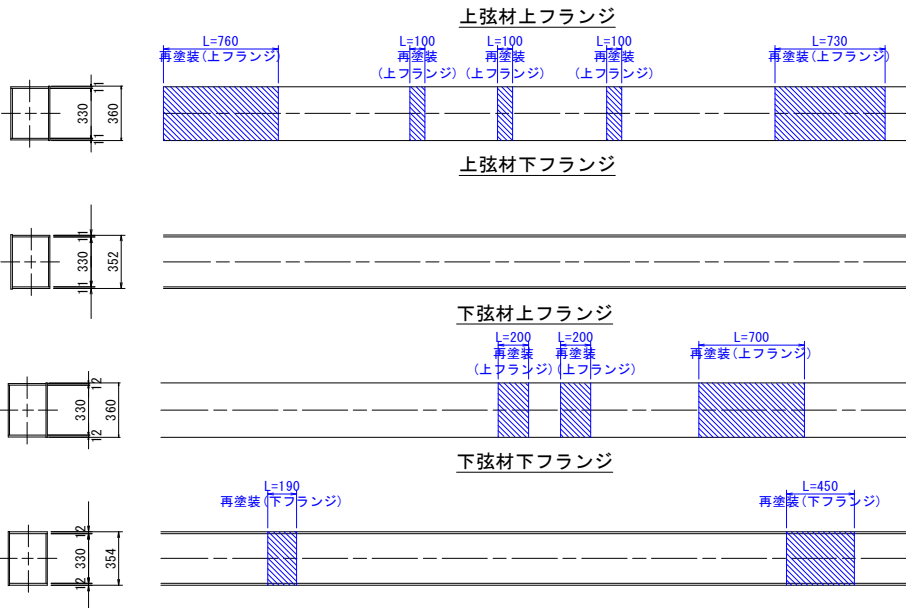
上弦材上フランジ

L=760
再塗装(上フランジ)

L=100
再塗装
(上フランジ)

L=100
再塗装
(上フランジ)

L=100
再塗装
(上フランジ)

L=730
再塗装(上フランジ)

11
330
11
360

上弦材下フランジ

11
330
11
352

下弦材上フランジ

L=200
再塗装
(上フランジ)

L=200
再塗装
(上フランジ)

L=700
再塗装(上フランジ)

12
330
12
360

下弦材下フランジ

L=190
再塗装(下フランジ)

L=450
再塗装(下フランジ)

12
330
12
354